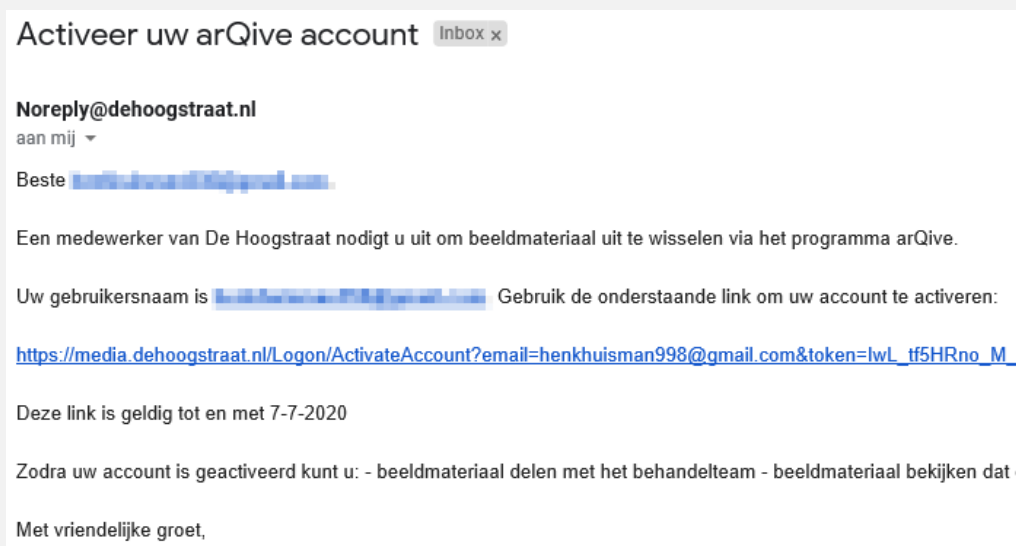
Activeer uw arQive account Inbox ×

Noreply@dehoogstraat.nl
aan mij

Beste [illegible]

Een medewerker van De Hoogstraat nodigt u uit om beeldmateriaal uit te wisselen via het programma arQive.

Uw gebruikersnaam is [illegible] Gebruik de onderstaande link om uw account te activeren:

https://media.dehoogstraat.nl/Logon/ActivateAccount?email=henkhuisman998@gmail.com&token=IwL_tf5HRno_M_

Deze link is geldig tot en met 7-7-2020

Zodra uw account is geactiveerd kunt u: - beeldmateriaal delen met het behandelteam - beeldmateriaal bekijken dat

Met vriendelijke groet,